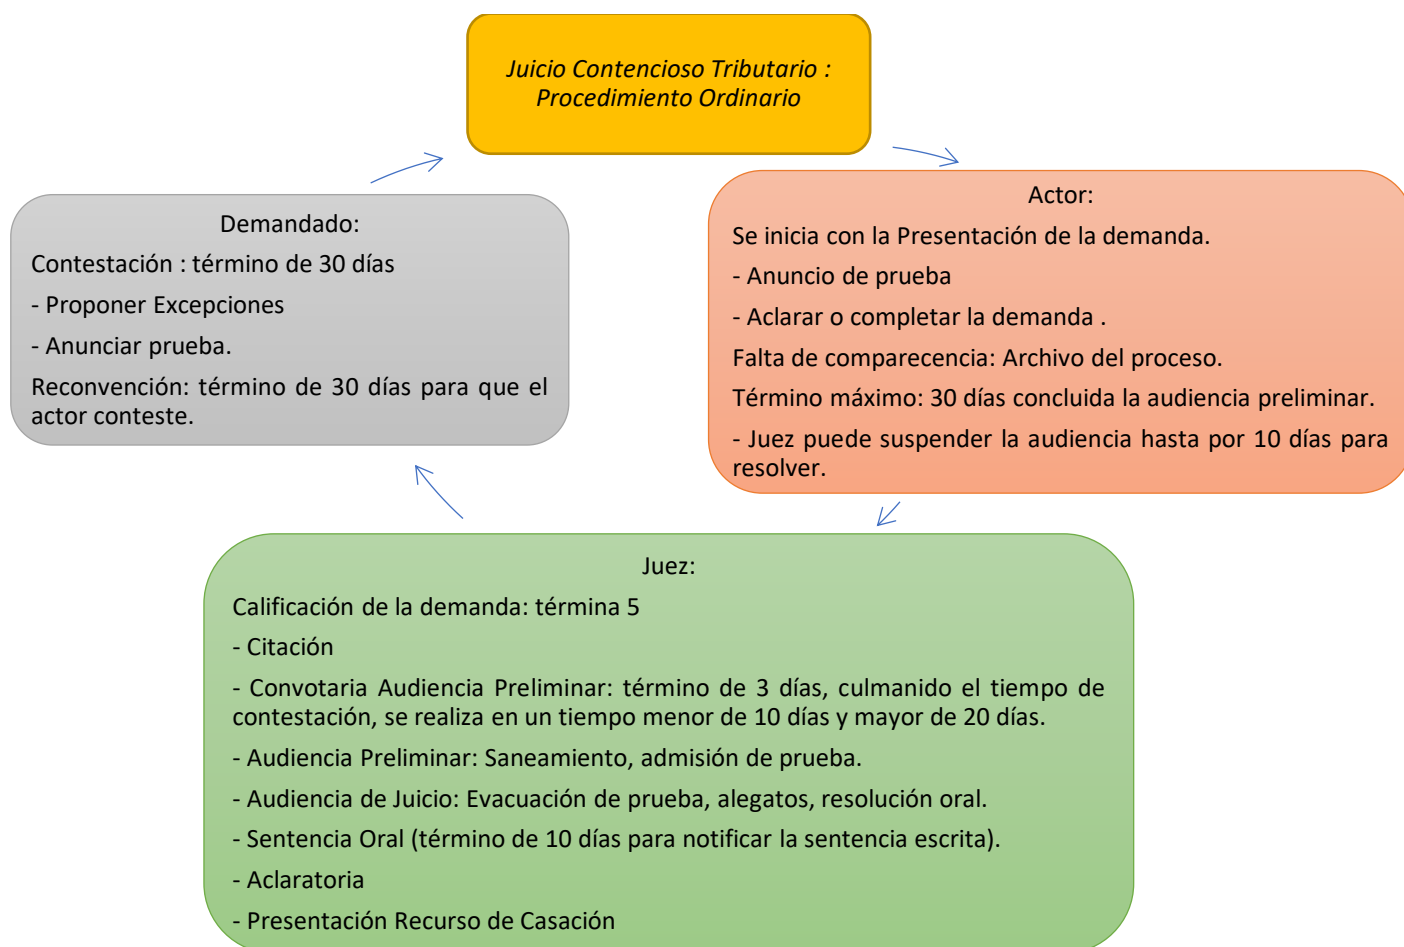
Juicio Contencioso Tributario : Procedimiento Ordinario

Actor:

Se inicia con la Presentación de la demanda.

- Anuncio de prueba

- Aclarar o completar la demanda .

Falta de comparecencia: Archivo del proceso.

Término máximo: 30 días concluida la audiencia preliminar.

- Juez puede suspender la audiencia hasta por 10 días para resolver.

Juez:

Calificación de la demanda: términa 5

- Citación

- Convotaria Audiencia Preliminar: término de 3 días, culmanido el tiempo de contestación, se realiza en un tiempo menor de 10 días y mayor de 20 días.

- Audiencia Preliminar: Saneamiento, admisión de prueba.

- Audiencia de Juicio: Evacuación de prueba, alegatos, resolución oral.

- Sentencia Oral (término de 10 días para notificar la sentencia escrita).

- Aclaratoria

- Presentación Recurso de Casación

Demandado:

Contestación : término de 30 días

- Proponer Excepciones

- Anunciar prueba.

Reconvención: término de 30 días para que el actor conteste.